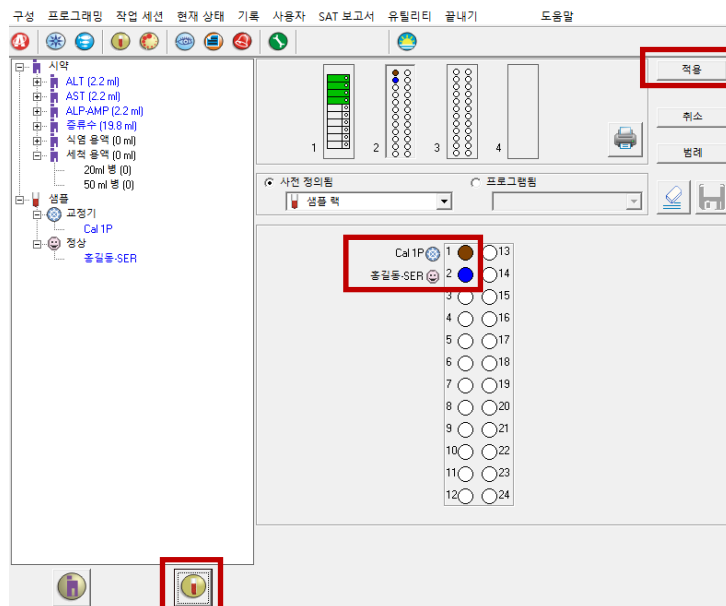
구성 프로그래밍 작업 세션 현재 상태 기록 사용자 SAT 보고서 유틸리티 끝내기 도움말

시약
ALT (2.2 ml)
AST (2.2 ml)
ALP-AMP (2.2 ml)
증류수 (19.8 ml)
식염 용액 (0 ml)
세척 용액 (0 ml)
20ml 병 (0)
50 ml 병 (0)
샘플
교정기
Cal 1P
정상
홍길동-SER

1 2 3 4

적용
취소
범례

사전 정의됨
샘플 랙
프로그램됨

Cal 1P 1 13
홍길동-SER 2 14
3 15
4 16
5 17
6 18
7 19
8 20
9 21
10 22
11 23
12 24